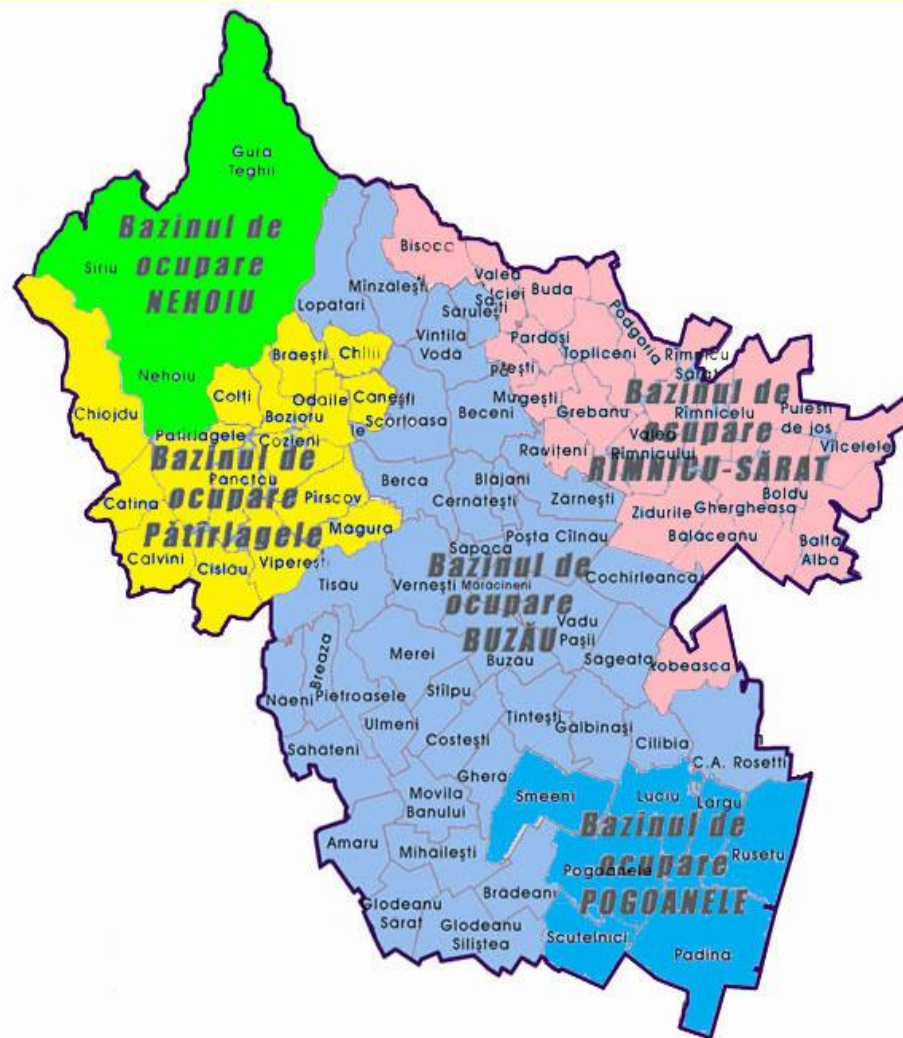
Gura Teghii

Bazinul de ocupare NEHOIU

Siriu

Nehoiu

Chiojdu

Bisoca

Valea Salciei

Buda

Sarulești

Minzalești

Lopatari

Vintila Vodă

Pardoși

Podgoria

Rimnicu Sarat

Topliceni

Braești

Chilii

Colți

Odaile

Canești

Boziotu

Scorțoasa

Pestí

Mugești

Grebanu

Rimnicelu

Pulești de jos

Vilcelele

Bazinul de ocupare RIMNICU-SĂRAT

Valea Rimnicului

Pațirlagele

Cozieni

Beceni

Ravițeni

Bazinul de ocupare Pătîrlagele

Panațău

Berca

Blajani

Zărnești

Zidurile

Gherghească

Boldu

Catina

Pirscov

Cernatești

Calvini

Magura

Sapoca

Poșta Cîlnau

Balaceanu

Balta Alba

Cislău

Vipereşti

Tisau

Bazinul de ocupare BUZĂU

Vernești

Maracineni

Cochirleanca

Vadu Pașii

Breaza

Merei

Buzau

Sageata

Robeasca

Naeni

Pietroasele

Stilpu

Ulmeni

Tintești

Galbinași

Sahateni

Costești

Cilibia

C.A. Rosetti

Ghera

Movila Banului

Smeeni

Luciu

Largu

Bazinul de ocupare POGOANELE

Amaru

Mihailești

Rusetu

Pogoanele

Bradeanu

Glodeanu Sărat

Glodeanu Siliștea

Scutelnici

Padina